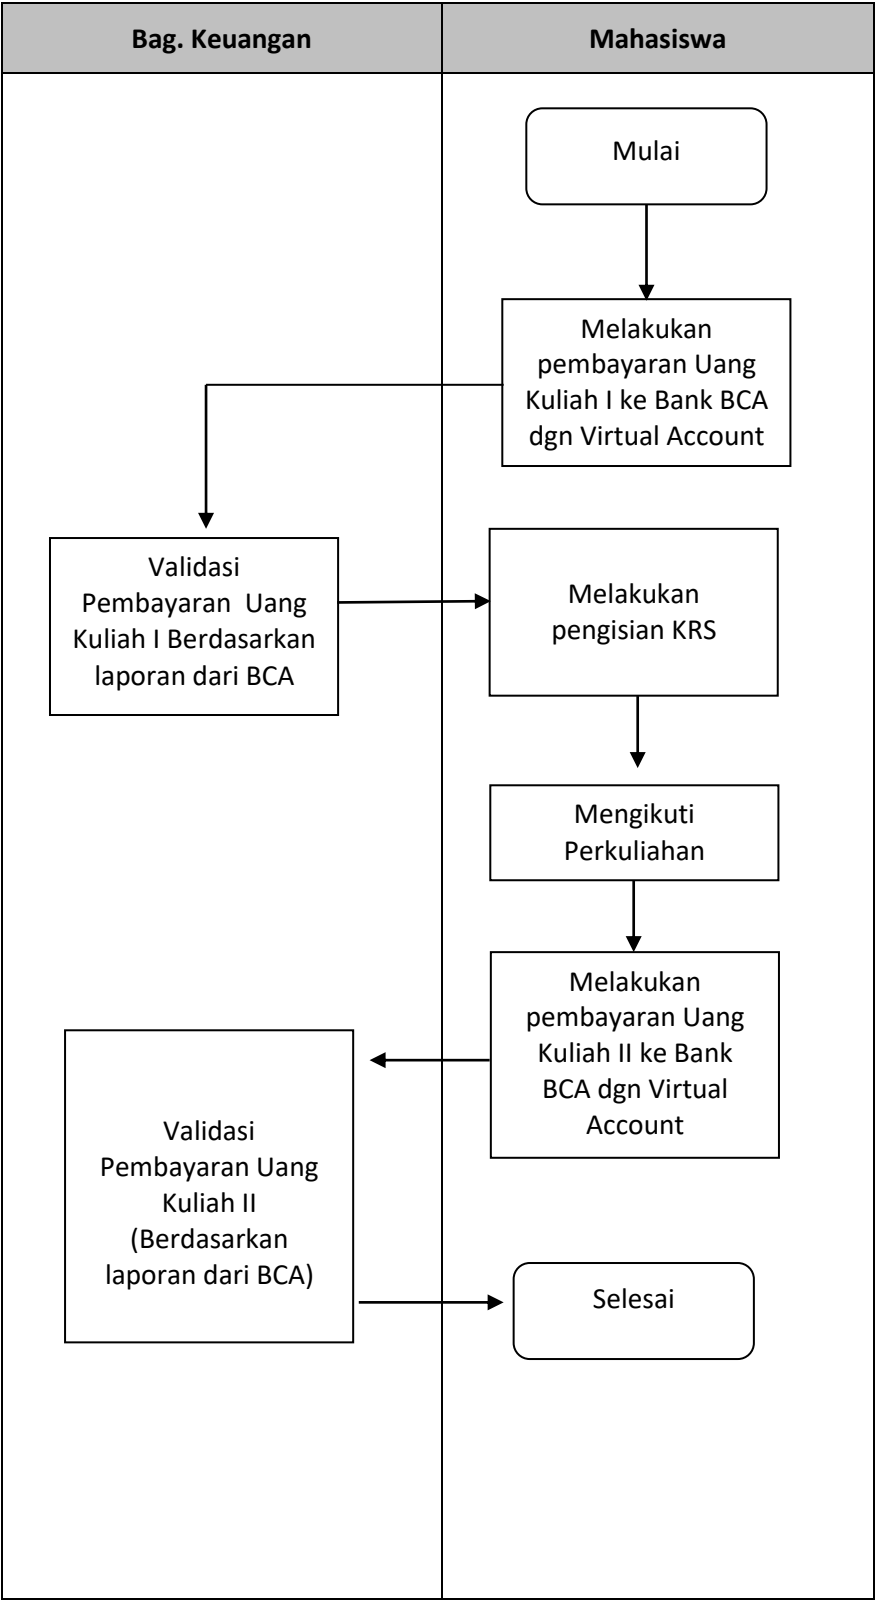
Bag. Keuangan

Mahasiswa

Mulai

Melakukan pembayaran Uang Kuliah I ke Bank BCA dgn Virtual Account

Validasi Pembayaran Uang Kuliah I Berdasarkan laporan dari BCA

Melakukan pengisian KRS

Mengikuti Perkuliahan

Melakukan pembayaran Uang Kuliah II ke Bank BCA dgn Virtual Account

Validasi Pembayaran Uang Kuliah II (Berdasarkan laporan dari BCA)

Selesai